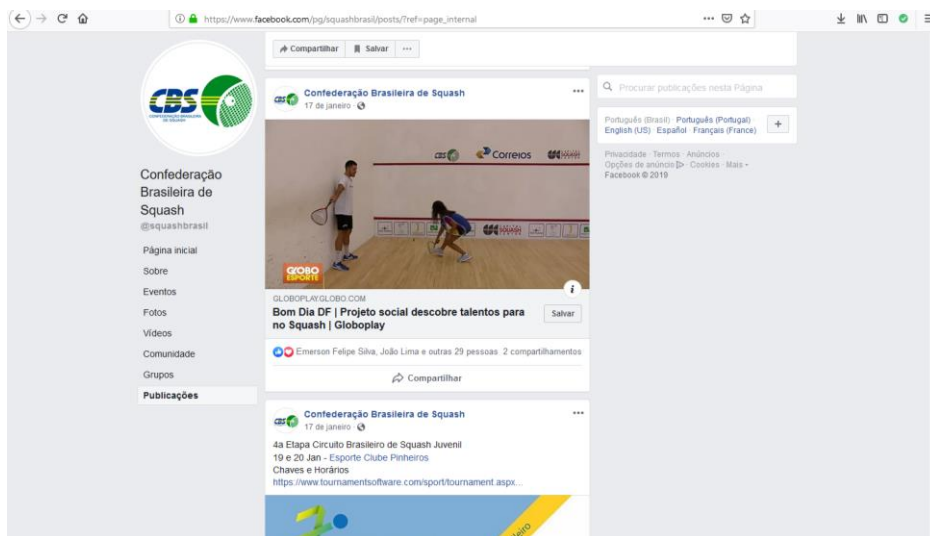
https://www.facebook.com/pg/squashbrasil/posts/?ref=page_internal

CBS
CONFEDERAÇÃO BRASILEIRA DE SQUASH

Confederação Brasileira de Squash
@squashbrasil

Página inicial
Sobre
Eventos
Fotos
Vídeos
Comunidade
Grupos
Publicações

Compartilhar Salvar ···

Confederação Brasileira de Squash
17 de janeiro ·

CBS Correios

GLOBO ESPORTE

GLOBOPLAY.GLOBO.COM
Bom Dia DF | Projeto social descobre talentos para no Squash | Globoplay
Salvar

Emerson Felipe Silva, João Lima e outras 29 pessoas 2 compartilhamentos

Compartilhar

Confederação Brasileira de Squash
17 de janeiro ·

4a Etapa Circuito Brasileiro de Squash Juvenil
19 e 20 Jan - Esporte Clube Pinheiros
Chaves e Horários
https://www.tournamentsoftware.com/sport/tournament.aspx...

Procurar publicações nesta Página

Português (Brasil) · Português (Portugal) · English (US) · Español · Français (France)

Privacidade · Termos · Anúncios · Opções de anúncio · Cookies · Mais · Facebook © 2019